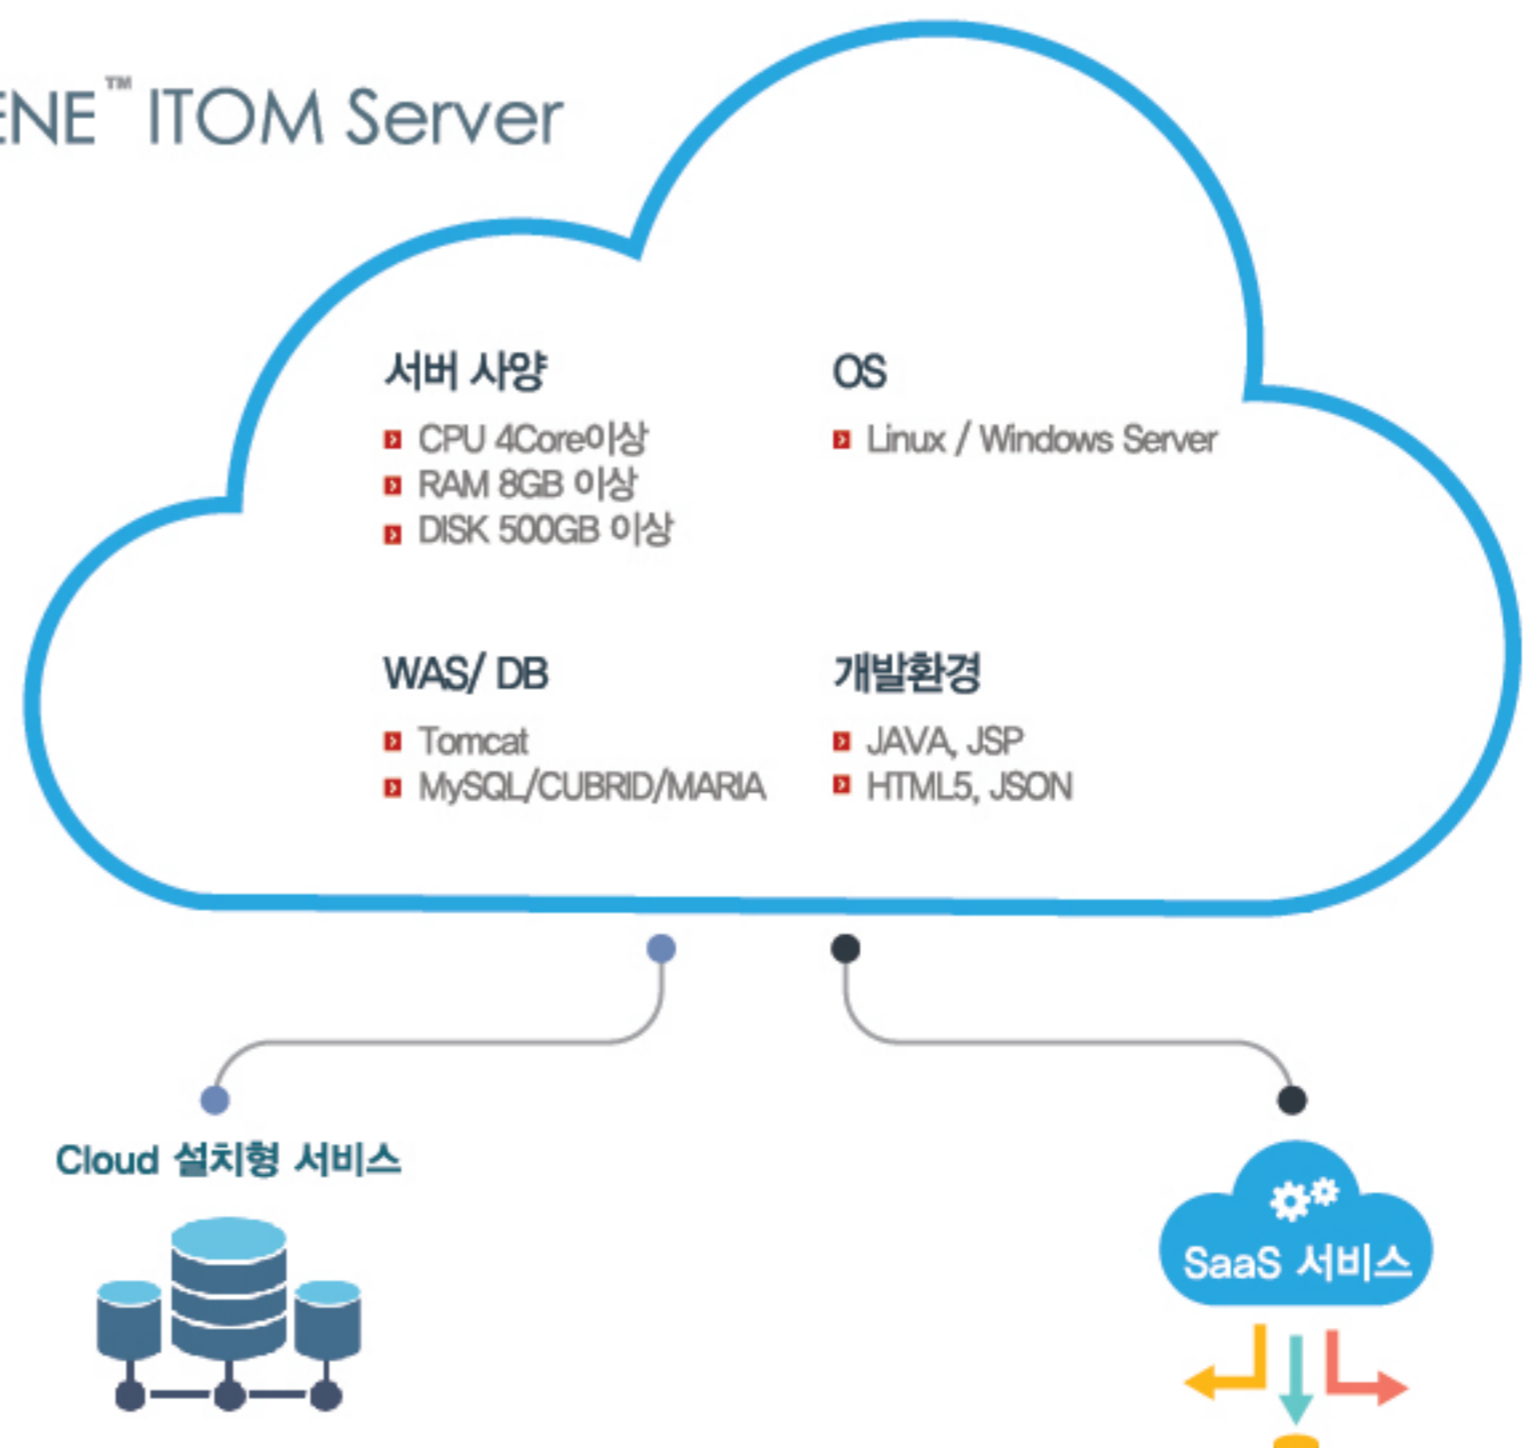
ENE™ ITOM Server

서버 사양

CPU 4Core이상
RAM 8GB 이상
DISK 500GB 이상

OS

Linux / Windows Server

WAS/ DB

Tomcat
MySQL/CUBRID/MARIA

개발환경

JAVA, JSP
HTML5, JSON

Cloud 설치형 서비스

SaaS 서비스